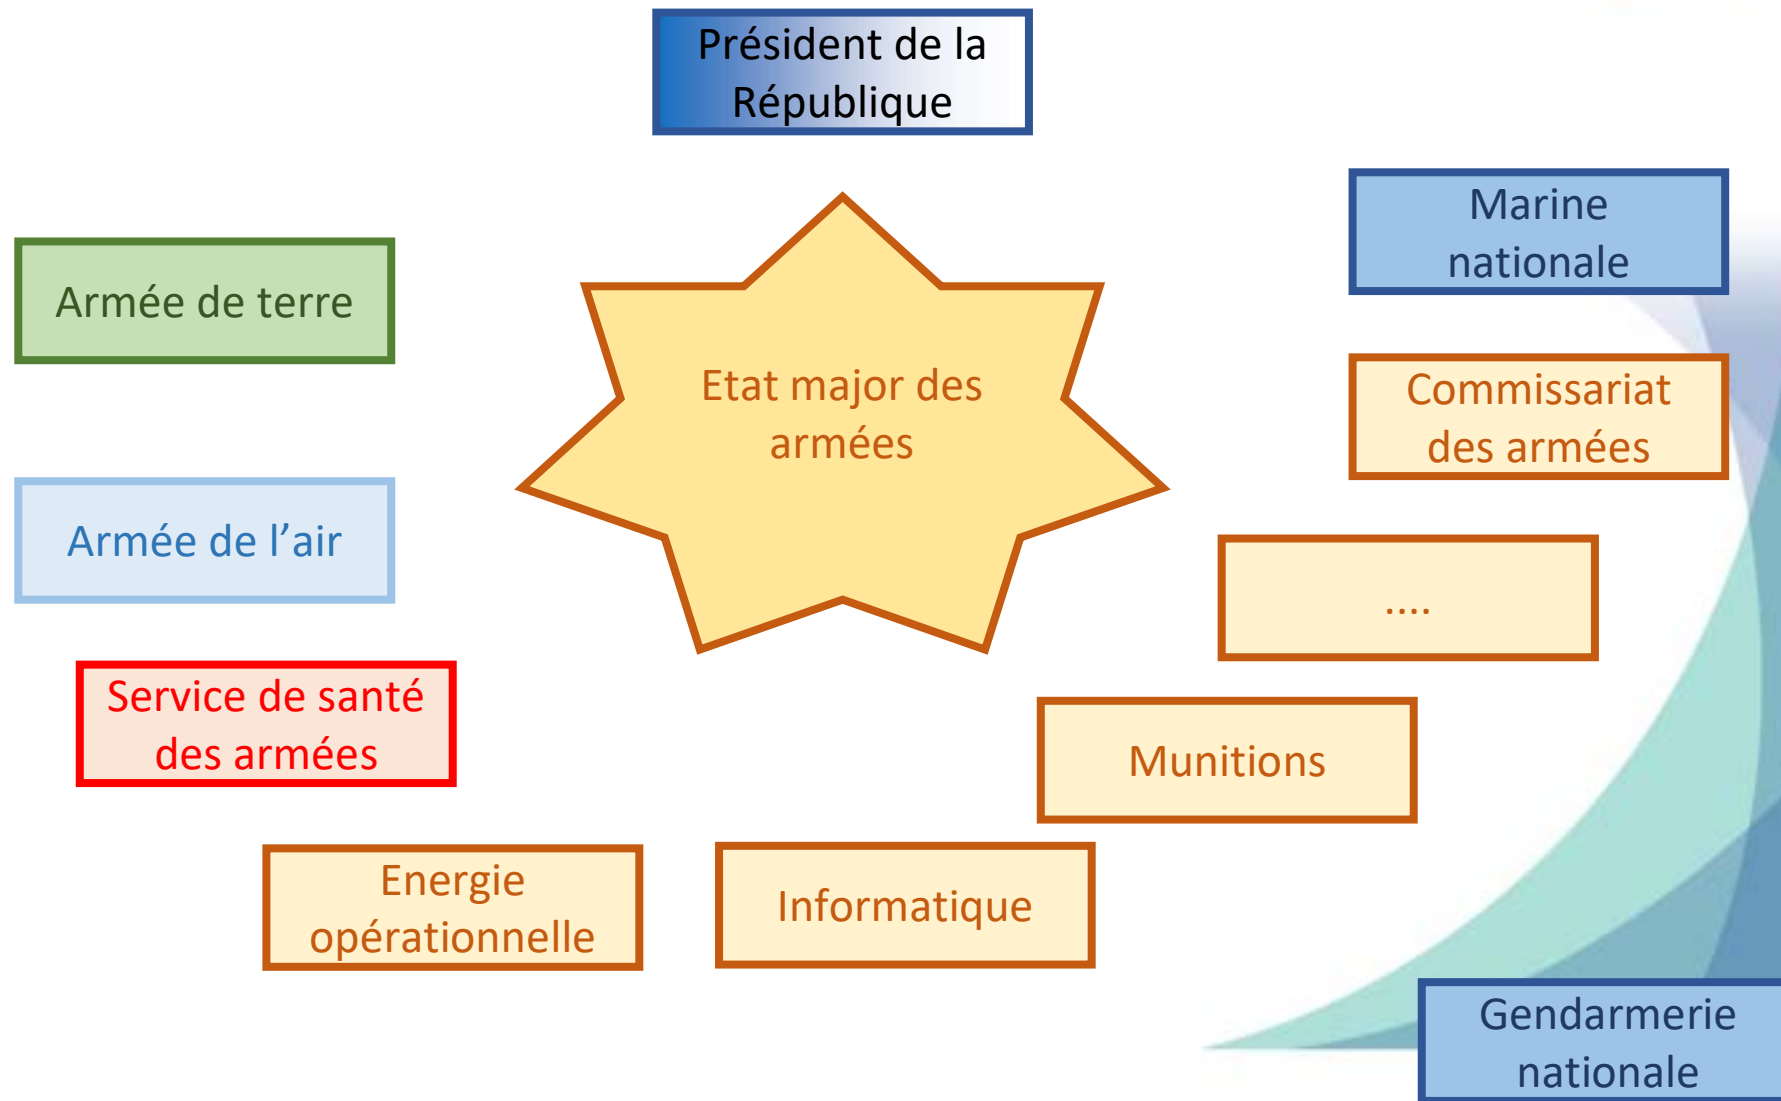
Président de la République

Marine nationale

Armée de terre

Etat major des armées

Commissariat des armées

Armée de l’air

....

Service de santé des armées

Munitions

Energie opérationnelle

Informatique

Gendarmerie nationale